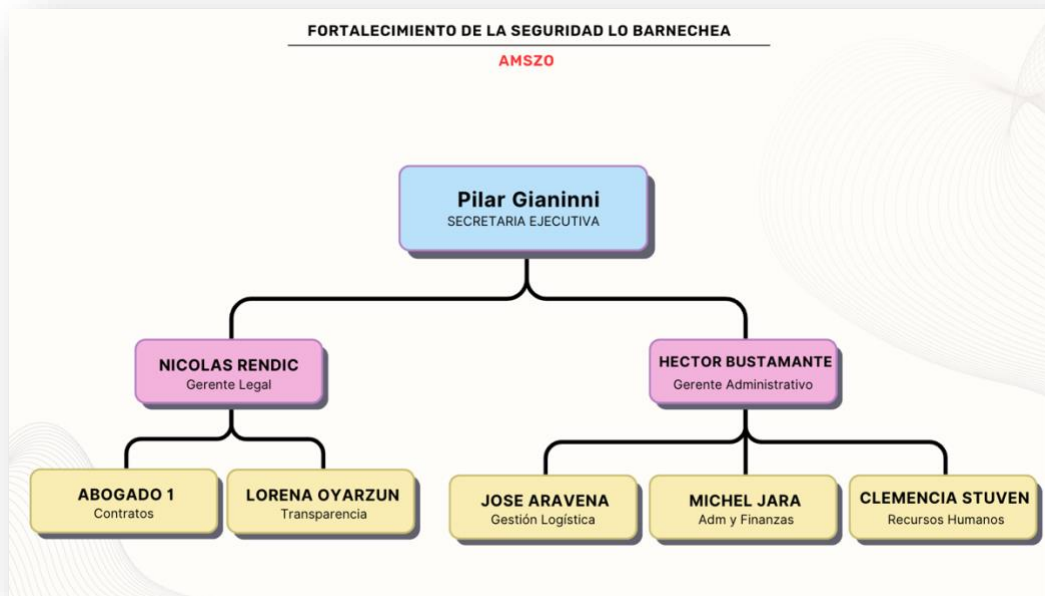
FORTALECIMIENTO DE LA SEGURIDAD LO BARNECHEA

AMSZO

Pilar Gianinni
SECRETARIA EJECUTIVA

NICOLAS RENDIC
Gerente Legal

HECTOR BUSTAMANTE
Gerente Administrativo

ABOGADO 1
Contratos

LORENA OYARZUN
Transparencia

JOSE ARAVENA
Gestión Logística

MICHEL JARA
Adm y Finanzas

CLEMENCIA STUVEN
Recursos Humanos